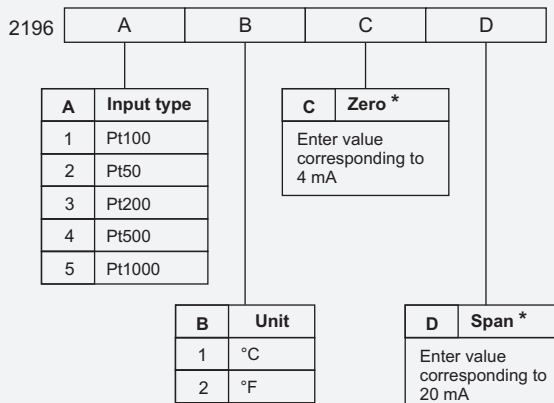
2196

| A | B | C | D |
|---|---|---|---|

| A | Input type |
|---|---|
| 1 | Pt100 |
| 2 | Pt50 |
| 3 | Pt200 |
| 4 | Pt500 |
| 5 | Pt1000 |

| C | Zero * |
|---|---|

Enter value corresponding to 4 mA

| B | Unit |
|---|---|
| 1 | °C |
| 2 | °F |

| D | Span * |
|---|---|

Enter value corresponding to 20 mA